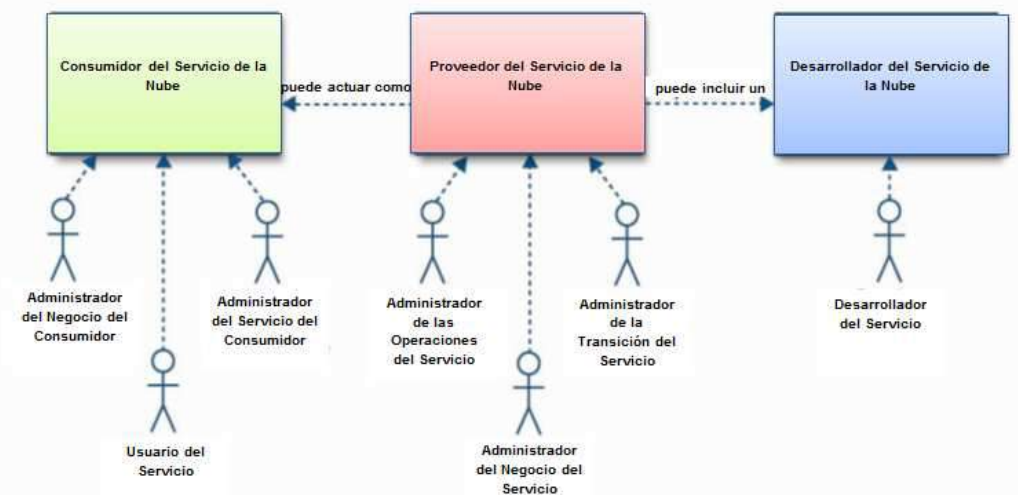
Consumidor del Servicio de la Nube

puede actuar como

Proveedor del Servicio de la Nube

puede incluir un

Desarrollador del Servicio de la Nube

Administrador del Negocio del Consumidor

Usuario del Servicio

Administrador del Servicio del Consumidor

Administrador de las Operaciones del Servicio

Administrador del Negocio del Servicio

Administrador de la Transición del Servicio

Desarrollador del Servicio